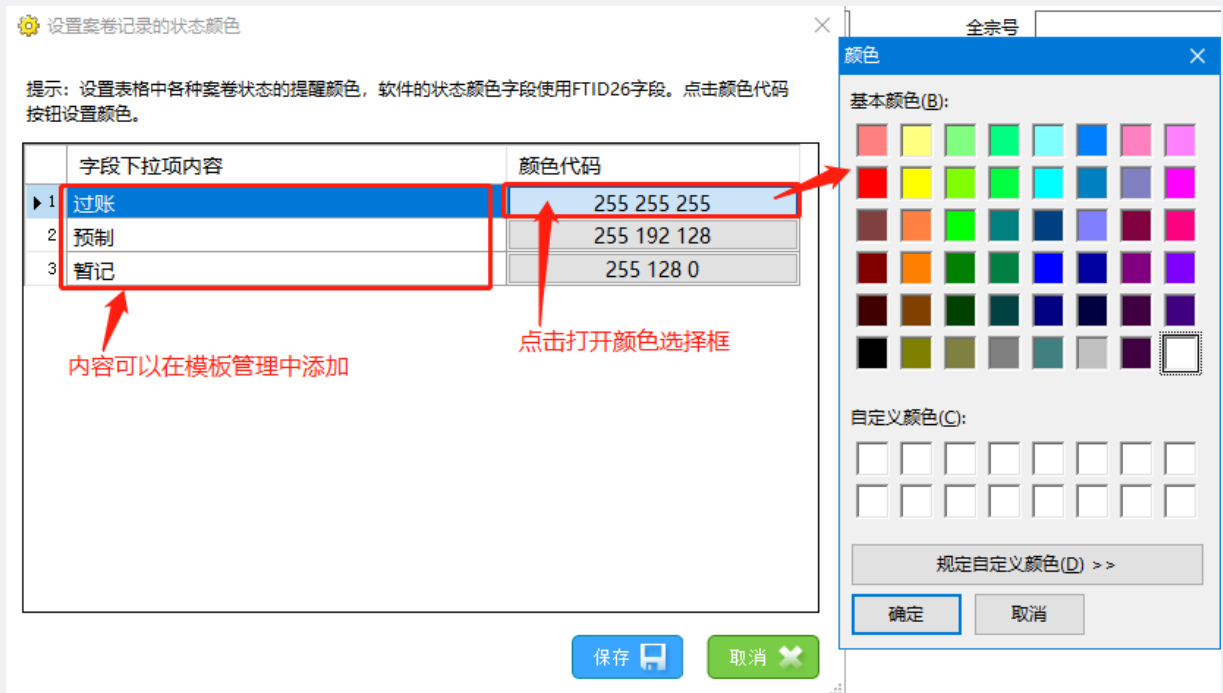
设置案卷记录的状态颜色

提示：设置表格中各种案卷状态的提醒颜色，软件的状态颜色字段使用FTID26字段。点击颜色代码按钮设置颜色。

| | 字段下拉项内容 | 颜色代码 |
|---|---|---|
| 1 | 过账 | 255 255 255 |
| 2 | 预制 | 255 192 128 |
| 3 | 暂记 | 255 128 0 |

内容可以在模板管理中添加

点击打开颜色选择框

保存

取消

全宗号

颜色

基本颜色(B):

自定义颜色(C):

规定自定义颜色(D) >>

确定

取消